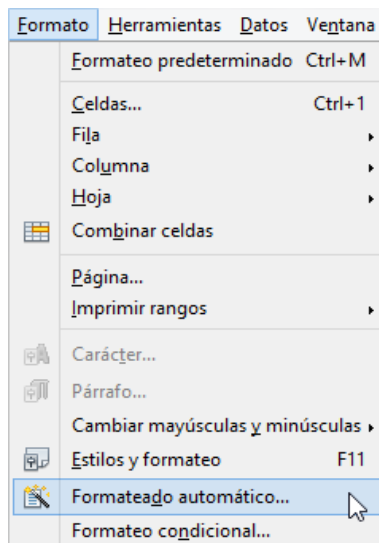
Formato Herramientas Datos Ventana

Formateo predeterminado Ctrl+M

Celdas... Ctrl+1
Fila
Columna
Hoja
Combinar celdas

Página...
Imprimir rangos

Carácter...
Párrafo...
Cambiar mayúsculas y minúsculas
Estilos y formateo F11
Formateado automático...
Formateo condicional...